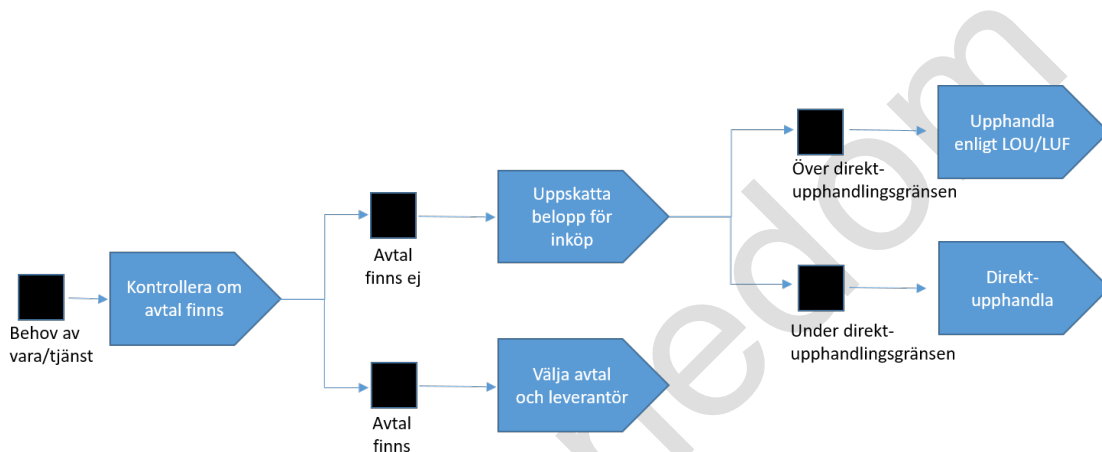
Behov av vara/tjänst

Kontrollera om avtal finns

Avtal finns ej

Avtal finns

Uppskatta belopp för inköp

Välja avtal och leverantör

Över direkt-upphandlingsgränsen

Under direkt-upphandlingsgränsen

Upphandla enligt LOU/LUF

Direkt-upphandla

redom